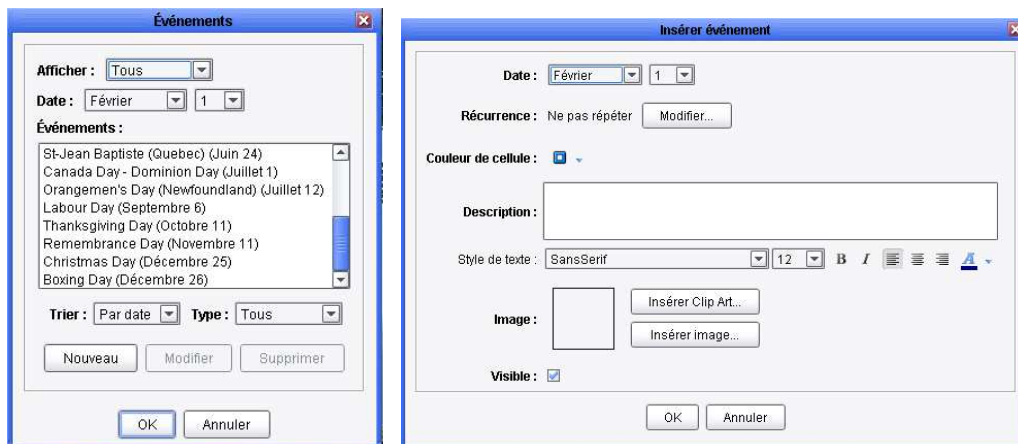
Événements

Afficher : Tous

Date : Février 1

Événements :

St-Jean Baptiste (Quebec) (Juin 24)
Canada Day - Dominion Day (Juillet 1)
Orangemen's Day (Newfoundland) (Juillet 12)
Labour Day (Septembre 6)
Thanksgiving Day (Octobre 11)
Remembrance Day (Novembre 11)
Christmas Day (Décembre 25)
Boxing Day (Décembre 26)

Trier : Par date Type : Tous

Nouveau Modifier Supprimer

OK Annuler

Insérer événement

Date : Février 1

Récurrence : Ne pas répéter Modifier...

Couleur de cellule :

Description :

Style de texte : SansSerif 12 B I A

Image : Insérer Clip Art... Insérer image...

Visible :

OK Annuler